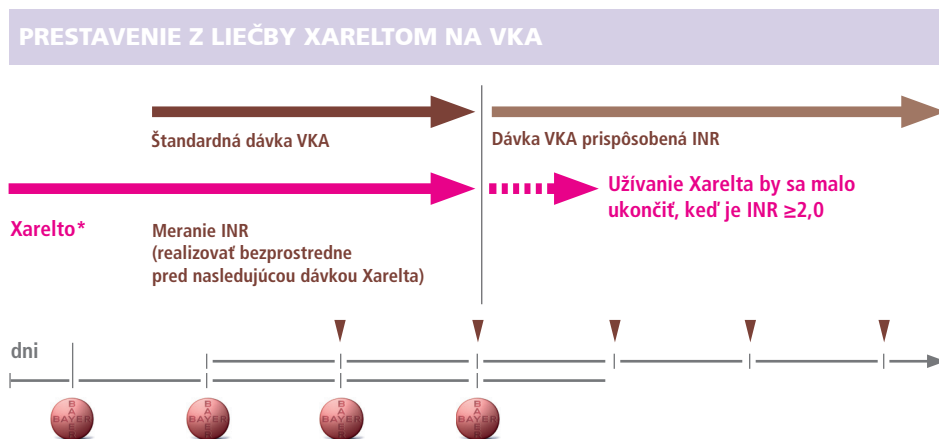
PRESTAVENIE Z LIEČBY XARELTOM NA VKA

Štandardná dávka VKA

Dávka VKA prispôsobená INR

Xarelto*

Meranie INR (realizovať bezprostredne pred nasledujúcou dávkou Xarelta)

Užívanie Xarelta by sa malo ukončiť, keď je INR $\geq 2{,}0$

dni

BAYER BAYER

BAYER BAYER

BAYER BAYER

BAYER BAYER